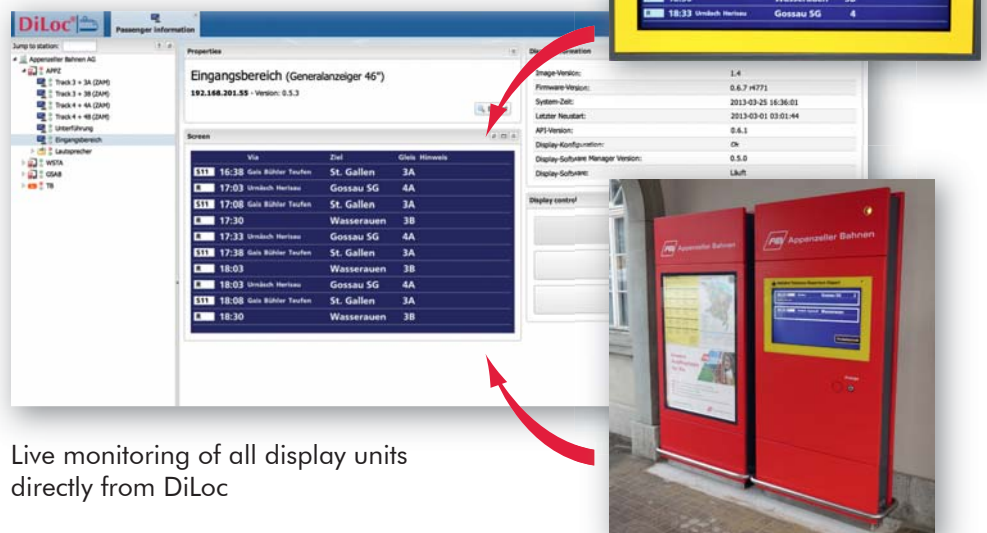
DiLoc

Passenger information

Jump to station:

Appenzeller Bahnen AG
APPZ
Track 3 + 3A (ZAM)
Track 3 + 3B (ZAM)
Track 4 + 4A (ZAM)
Track 4 + 4B (ZAM)
Unterführung
Eingangsbereich
Lautsprecher
WSTA
GSAB
TB

Properties

Eingangsbereich (Generalanzeiger 46")

192.168.201.55 - Version: 0.5.3

Screen

| | Via | Ziel | Gleis | Hinweis |
|---|---|---|---|---|
| S11 16:38 | Gais Bühler Teufen | St. Gallen | 3A | |
| 17:03 | Urnäsch Herisau | Gossau SG | 4A | |
| S11 17:08 | Gais Bühler Teufen | St. Gallen | 3A | |
| 17:30 | | Wasserauen | 3B | |
| 17:33 | Urnäsch Herisau | Gossau SG | 4A | |
| S11 17:38 | Gais Bühler Teufen | St. Gallen | 3A | |
| 18:03 | | Wasserauen | 3B | |
| 18:03 | Urnäsch Herisau | Gossau SG | 4A | |
| S11 18:08 | Gais Bühler Teufen | St. Gallen | 3A | |
| 18:30 | | Wasserauen | 3B | |

Di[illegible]formation

| | |
|---|---|
| Image-Version: | 1.4 |
| Firmware-Version: | 0.6.7 r4771 |
| System-Zeit: | 2013-03-25 16:36:01 |
| Letzter Neustart: | 2013-03-01 03:01:44 |
| API-Version: | 0.6.1 |
| Display-Konfiguration: | Ok |
| Display-Software Manager Version: | 0.5.0 |
| Display-Software: | Läuft |

Display control

18:33 Urnäsch Herisau Gossau SG 4

Appenzeller Bahnen

Appenzeller Bahnen

Live monitoring of all display units directly from DiLoc